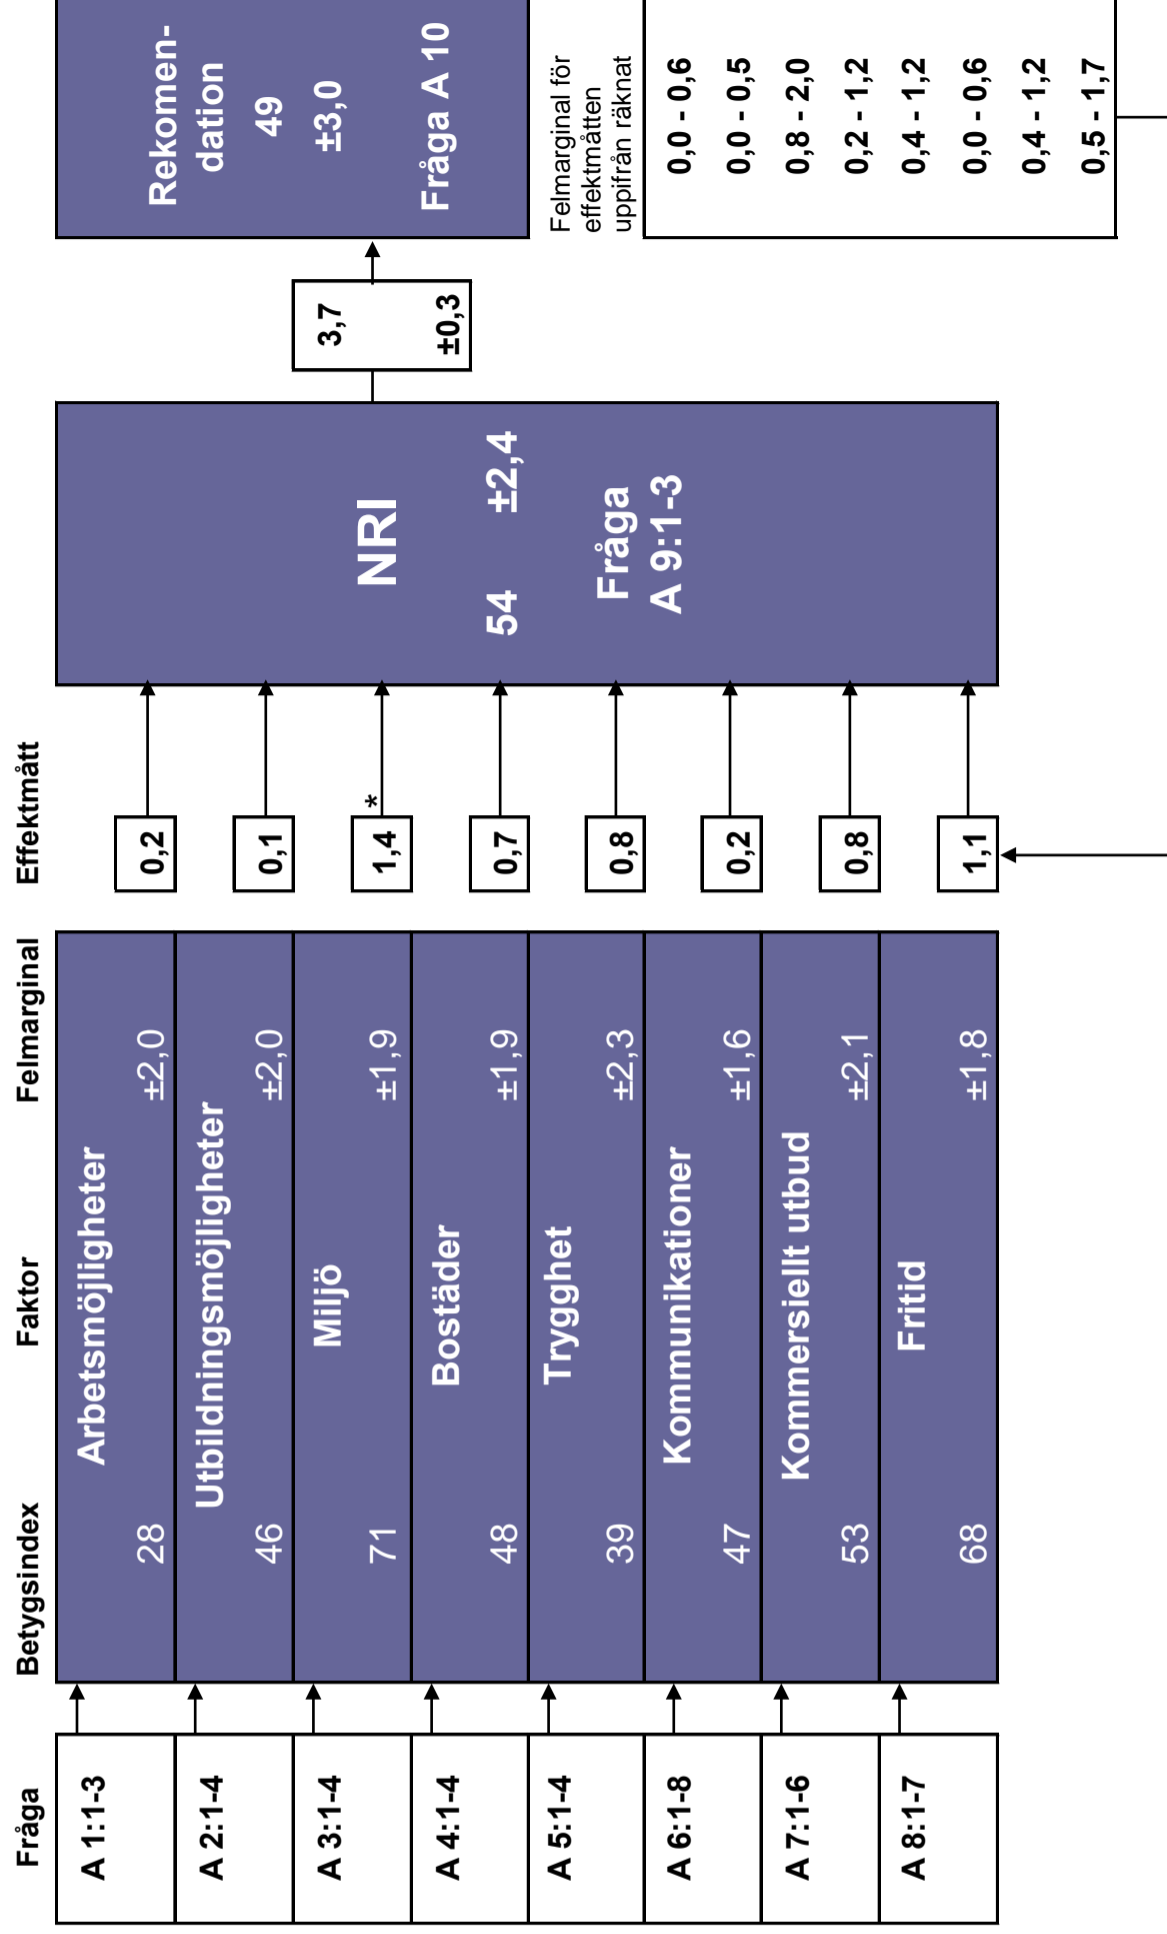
Fråga

Betygsindex

Faktor

Felmarginal

Effektmått

| Fråga | Betygsindex | Faktor | Felmarginal | Effektmått |
|---|---|---|---|---|
| A 1:1-3 | 28 | Arbetsmöjligheter | ±2,0 | 0,2 |
| A 2:1-4 | 46 | Utbildningsmöjligheter | ±2,0 | 0,1 |
| A 3:1-4 | 71 | Miljö | ±1,9 | 1,4 * |
| A 4:1-4 | 48 | Bostäder | ±1,9 | 0,7 |
| A 5:1-4 | 39 | Trygghet | ±2,3 | 0,8 |
| A 6:1-8 | 47 | Kommunikationer | ±1,6 | 0,2 |
| A 7:1-6 | 53 | Kommersiellt utbud | ±2,1 | 0,8 |
| A 8:1-7 | 68 | Fritid | ±1,8 | 1,1 |

NRI
54 ±2,4
Fråga A 9:1-3

3,7
±0,3

Rekomen-dation
49
±3,0
Fråga A 10

Felmarginal för effektmåtten uppifrån räknat

0,0 - 0,6
0,0 - 0,5
0,8 - 2,0
0,2 - 1,2
0,4 - 1,2
0,0 - 0,6
0,4 - 1,2
0,5 - 1,7